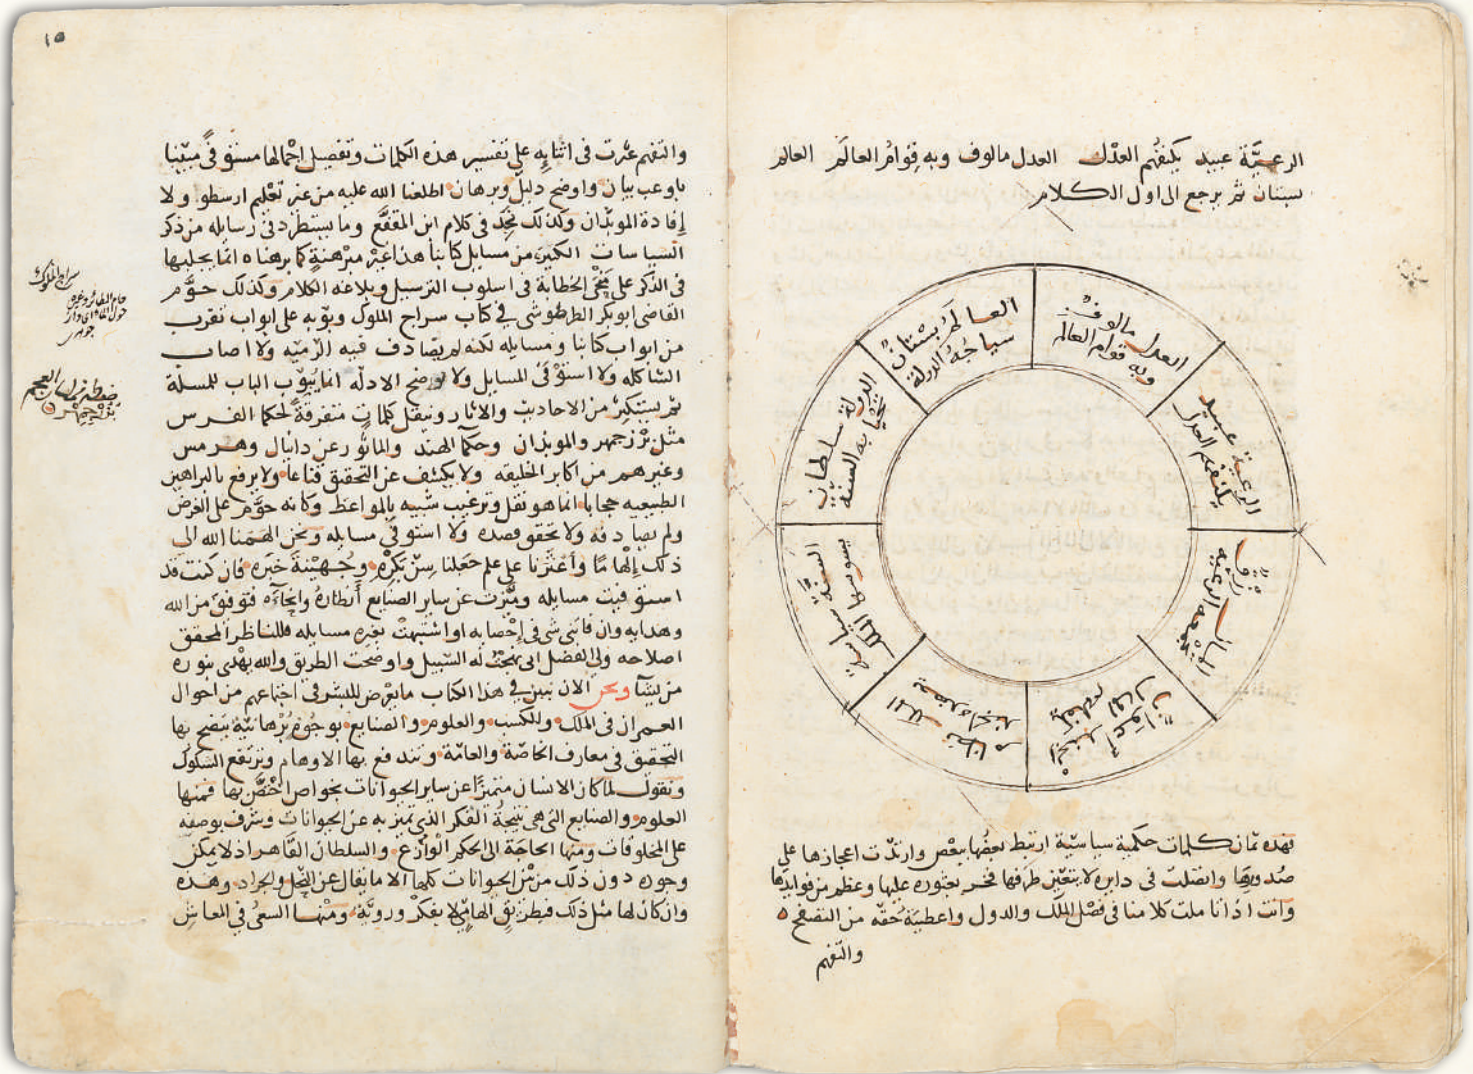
١٥

والتيم عثرت في اثنايه على تفسير هذه الكلمات وتفصيل اجمالها مستوفى مبينا باوعب بيان واوضح دليل وبرهان اطلعنا الله عليه من غير تعليم ارسطو ولا إفادة الموبذان وكذلك نجد في كلام ابن المقفع وما يستطرد في رسايله من ذكر السياسات الكثير من مسايل كتابنا هذا غير مبرهنة كبرهانه انما يجليها في الذكر على نحو الخطابة في اسلوب الترسيل وبلاغة الكلام وكذلك حوّم القاضي ابو بكر الطرطوشي في كتاب سراج الملوك وبوبه على ابواب تقرب من ابواب كتابنا ومسايله لكنه لم يصادف فيه الرمية ولا اصاب الشاكله ولا استوفى المسايل ولا اوضح الادلة انما يبوب الباب للمسئلة ثم يستكثر من الاحاديث والاثار وينقل كلمات متفرقة لحكماء الفرس مثل بزرجمهر والموبذان وحكماء الهند والماثور عن دانيال وهرمس وغيرهم من اكابر الخليقة ولا يكشف عن التحقيق قناعا ولا يرفع بالبراهين الطبيعية حجابا انما هو نقل وترغيب شبيه بالمواعظ وكانه حوّم على الغرض ولم يصادفه ولا تحقق قصده ولا استوفى مسايله ونحن الهمنا الله الى ذلك إلهاما واعثرنا على علم جعلنا بين بكره وجهينة خبره فان كنت قد استوفيت مسايله وميزت عن ساير الصنايع انظاره وانحاه فتوفيق من الله وهدايته وان فاتني شي في احصايه او اشتبهت بغيره مسايله فللناظر المحقق اصلاحه ولي الفضل اني نهجت له السبيل واوضحت الطريق والله يهدي بنوره من يشاء ونحن الان نبين في هذا الكتاب ما يعرض للبشر في اجتماعهم من احوال العمران في الملك والكسب والعلوم والصنايع بوجوه برهانية يتضح بها التحقيق في معارف الخاصة والعامة وتندفع بها الاوهام وترتفع الشكوك ونقول لما كان الانسان متميزا عن ساير الحيوانات بخواص اختص بها فمنها العلوم والصنايع التي هي نتيجة الفكر الذي تميز به عن الحيوانات وشرف بوصفه على المخلوقات ومنها الحاجة الى الحكم الوازع والسلطان القاهر اذ لا يمكن وجوده دون ذلك من بين الحيوانات كلها الا ما يقال عن النحل والجراد وهذه وان كان لها مثل ذلك فبطريق الهامي لا بفكر ورويّة ومنها السعي في المعاش

سراج الملوك
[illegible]
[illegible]

ضبطه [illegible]

الرعية عبيد يكنفهم العدل العدل مالوف وبه قوام العالم العالم بستان ثم يرجع الى اول الكلام

العالم بستان سياجه الدولة

العدل مالوف وبه قوام العالم

الرعية عبيد يكنفهم العدل

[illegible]

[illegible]

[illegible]

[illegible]

السلطان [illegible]

الدولة سلطان تحيا به السنة

فهذه ثمان كلمات حكمية سياسية ارتبط بعضها ببعض وارتدت اعجازها على صدورها واتصلت في دايرة لا يتعين طرفها فخر بعثوره عليها وعظم من فوايدها وانت اذا تاملت كلامنا في فصل الملك والدول واعطيته حقه من التصفح والتفهم